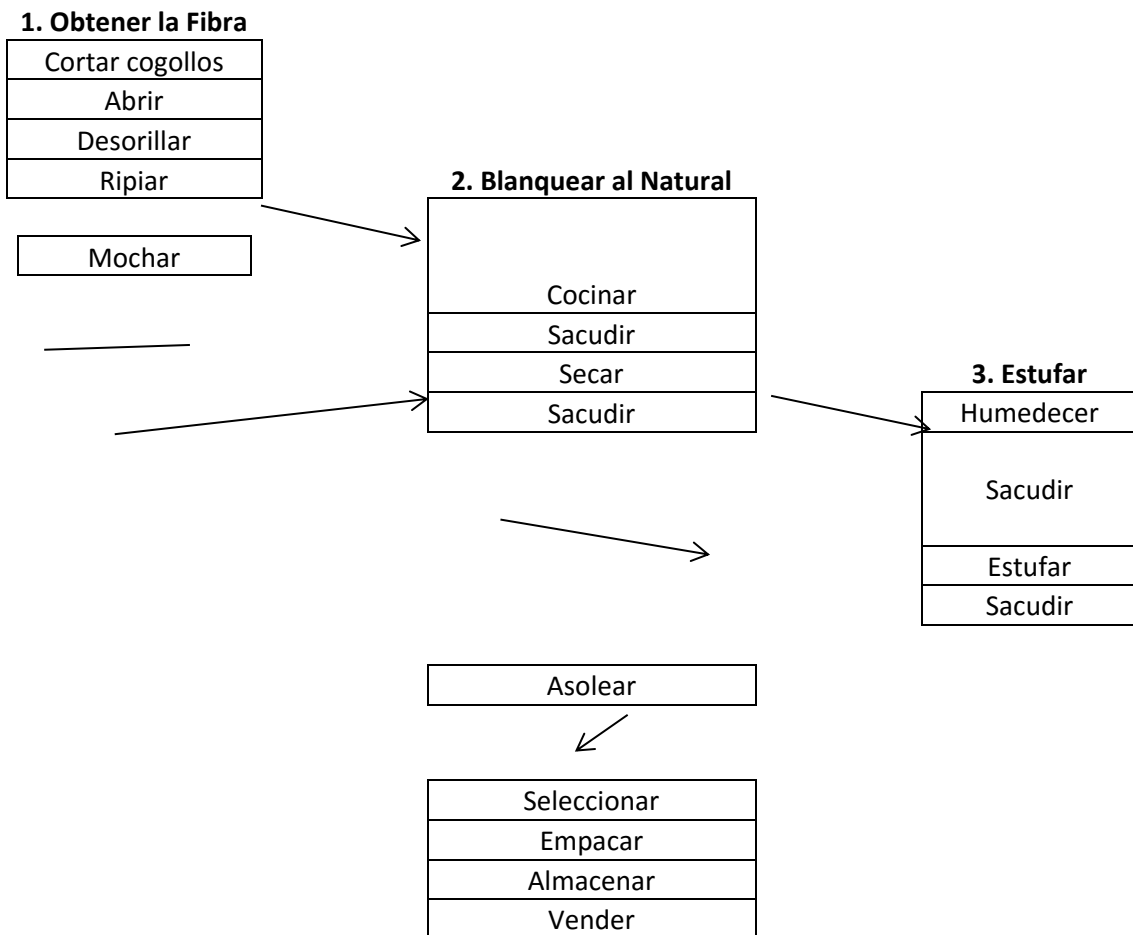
1. Obtener la Fibra

Cortar cogollos
Abrir
Desorillar
Ripiar

Mochar

2. Blanquear al Natural

Cocinar
Sacudir
Secar
Sacudir

3. Estufar

Humedecer
Sacudir
Estufar
Sacudir

Asolear

Seleccionar
Empacar
Almacenar
Vender